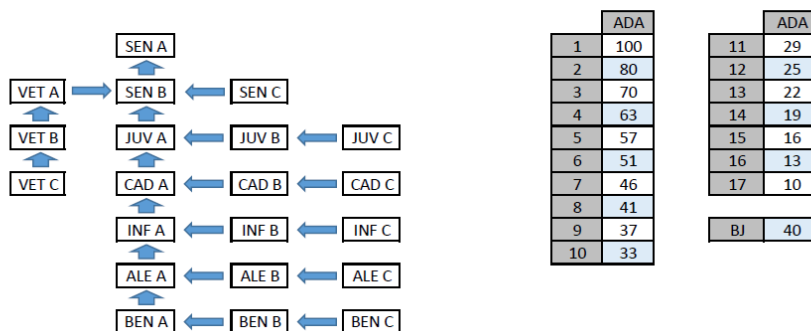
SEN A
VET A
SEN B
SEN C
VET B
JUV A
JUV B
JUV C
VET C
CAD A
CAD B
CAD C
INF A
INF B
INF C
ALE A
ALE B
ALE C
BEN A
BEN B
BEN C

| | ADA |
|---|---|
| 1 | 100 |
| 2 | 80 |
| 3 | 70 |
| 4 | 63 |
| 5 | 57 |
| 6 | 51 |
| 7 | 46 |
| 8 | 41 |
| 9 | 37 |
| 10 | 33 |

| | ADA |
|---|---|
| 11 | 29 |
| 12 | 25 |
| 13 | 22 |
| 14 | 19 |
| 15 | 16 |
| 16 | 13 |
| 17 | 10 |

| BJ | 40 |
|---|---|